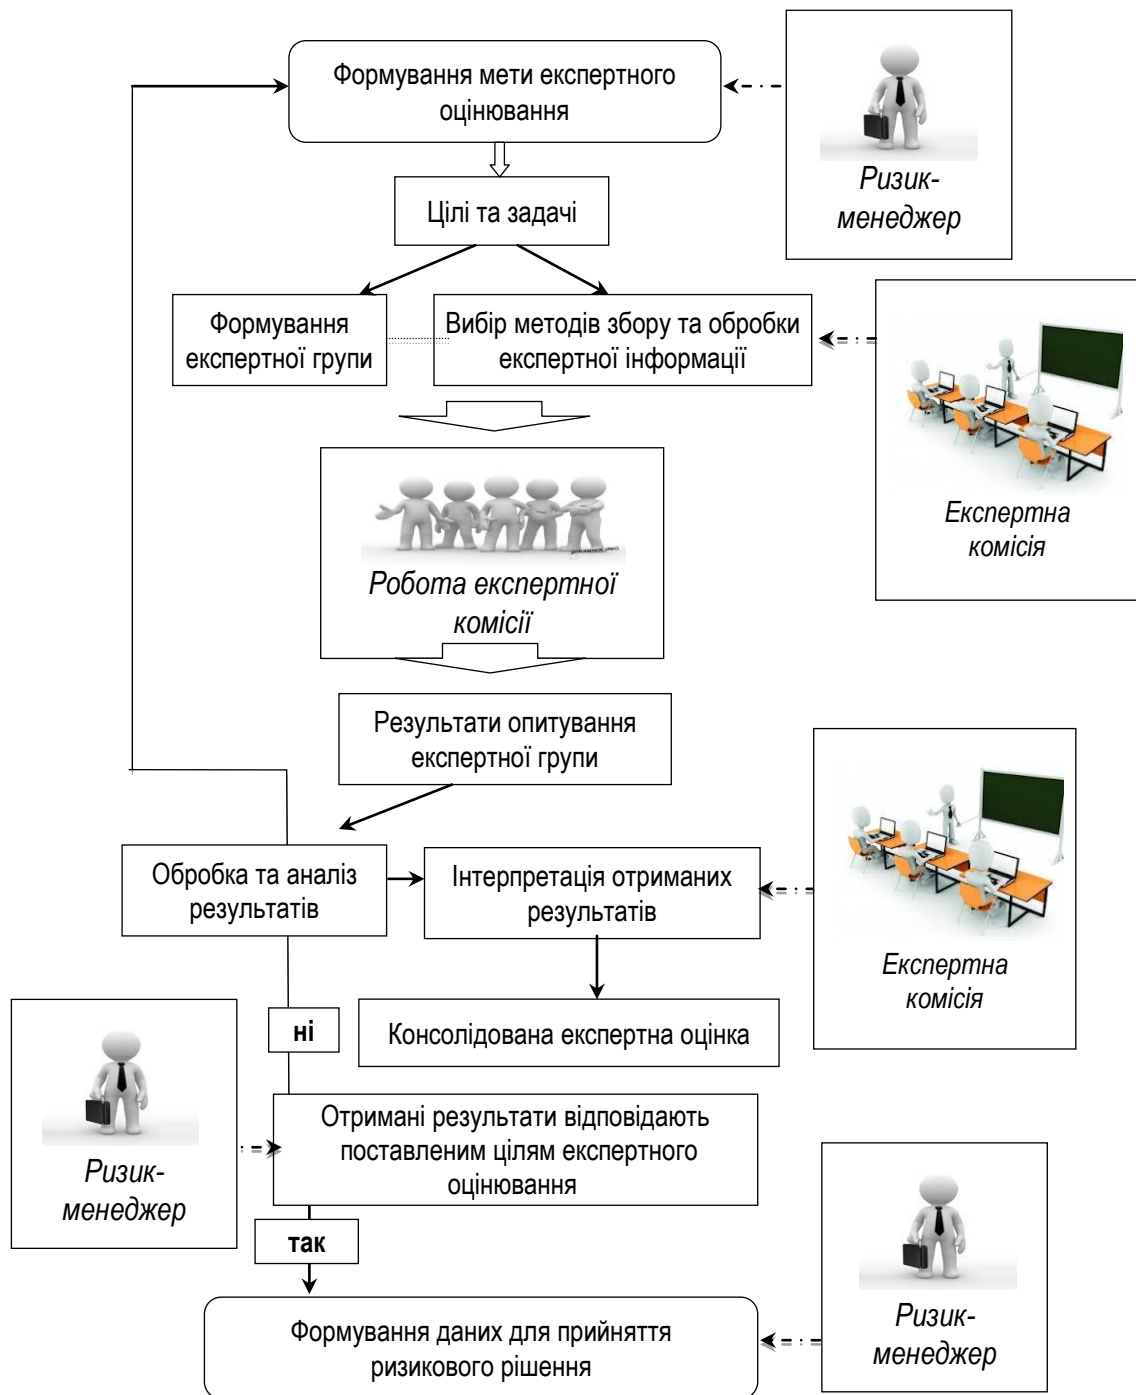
Формування мети експертного оцінювання

Ризик-менеджер

Цілі та задачі

Формування експертної групи

Вибір методів збору та обробки експертної інформації

Експертна комісія

Робота експертної комісії

Результати опитування експертної групи

Обробка та аналіз результатів

Інтерпретація отриманих результатів

Експертна комісія

ні

Консолідована експертна оцінка

Ризик-менеджер

Отримані результати відповідають поставленим цілям експертного оцінювання

так

Формування даних для прийняття ризикового рішення

Ризик-менеджер